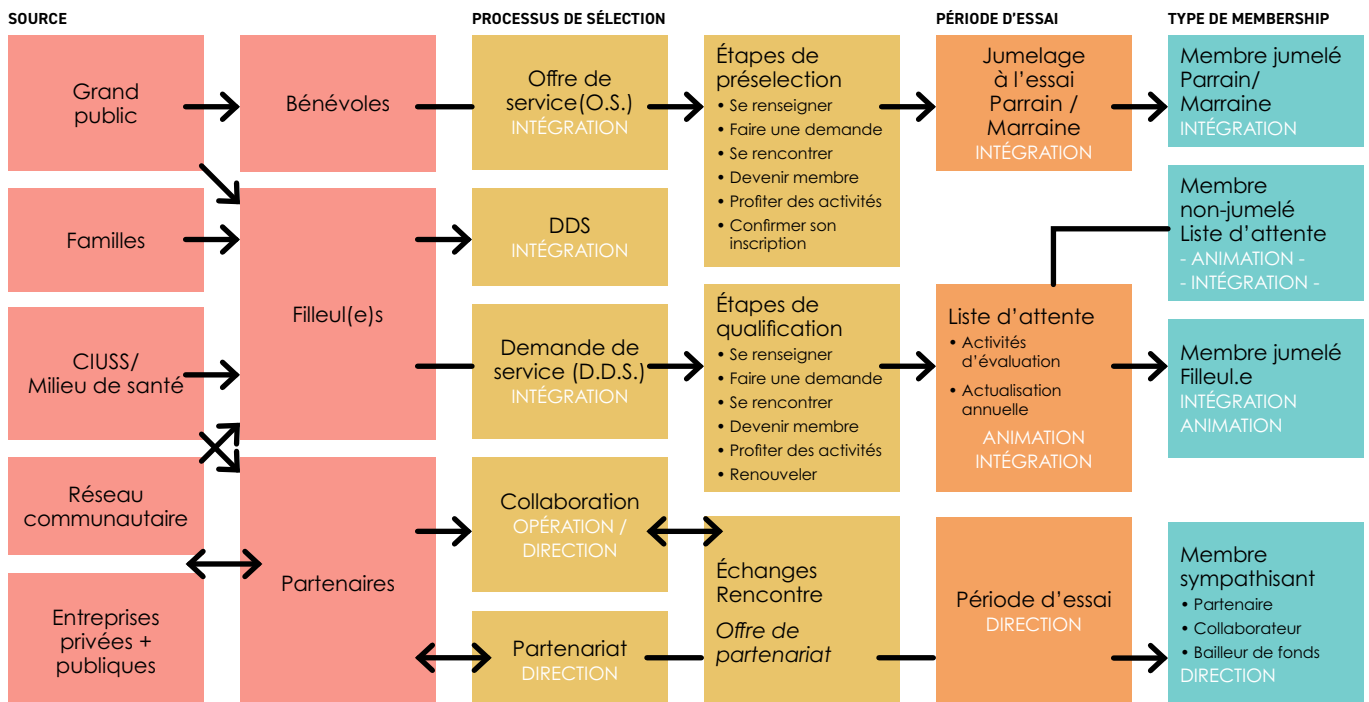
SOURCE

Grand public

Familles

CIUSS/ Milieu de santé

Réseau communautaire

Entreprises privées + publiques

Bénévoles

Filleul(e)s

Partenaires

PROCESSUS DE SÉLECTION

Offre de service(O.S.)
INTÉGRATION

DDS
INTÉGRATION

Demande de service (D.D.S.)
INTÉGRATION

Collaboration
OPÉRATION / DIRECTION

Partenariat
DIRECTION

Étapes de préselection
• Se renseigner
• Faire une demande
• Se rencontrer
• Devenir membre
• Profiter des activités
• Confirmer son inscription

Étapes de qualification
• Se renseigner
• Faire une demande
• Se rencontrer
• Devenir membre
• Profiter des activités
• Renouveler

Échanges
Rencontre
Offre de partenariat

PÉRIODE D'ESSAI

Jumelage à l'essai Parrain / Marraine
INTÉGRATION

Liste d'attente
• Activités d'évaluation
• Actualisation annuelle
ANIMATION
INTÉGRATION

Période d'essai
DIRECTION

TYPE DE MEMBERSHIP

Membre jumelé Parrain/ Marraine
INTÉGRATION

Membre non-jumelé Liste d'attente
- ANIMATION -
- INTÉGRATION -

Membre jumelé Filleul.e
INTÉGRATION
ANIMATION

Membre sympathisant
• Partenaire
• Collaborateur
• Bailleur de fonds
DIRECTION